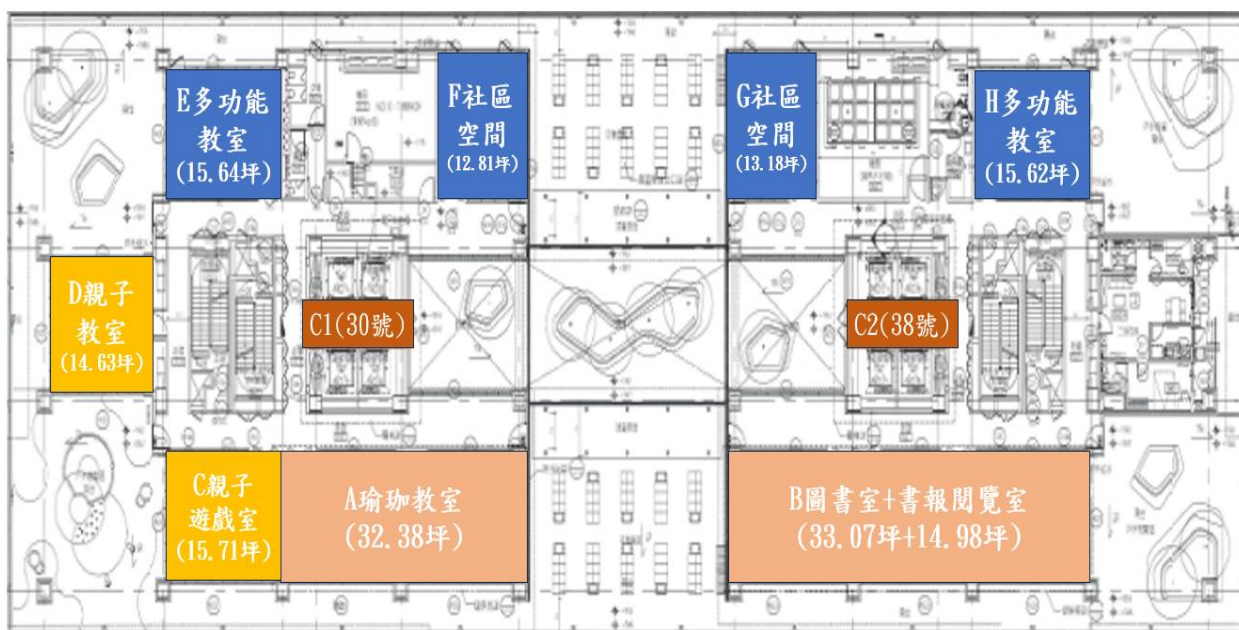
E多功能
教室
(15.64坪)

F社區
空間
(12.81坪)

G社區
空間
(13.18坪)

H多功能
教室
(15.62坪)

D親子
教室
(14.63坪)

C1(30號)

C2(38號)

C親子
遊戲室
(15.71坪)

A瑜珈教室
(32.38坪)

B圖書室+書報閱覽室
(33.07坪+14.98坪)